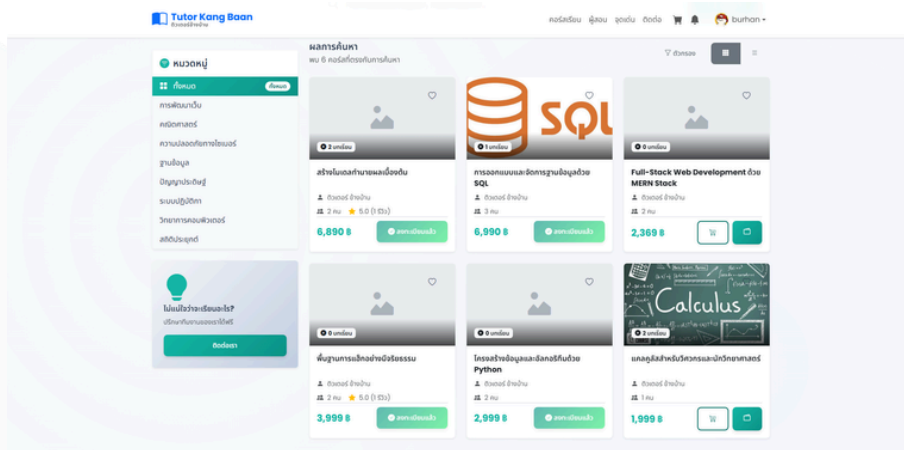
Tutor Kang Baan
ติวเตอร์ข้างบ้าน

คอร์สเรียน ผู้สอน จุดเด่น ติดต่อ burhan

หมวดหมู่
ทั้งหมด ทั้งหมด
การพัฒนาเว็บ
คณิตศาสตร์
ความปลอดภัยทางไซเบอร์
ฐานข้อมูล
ปัญญาประดิษฐ์
ระบบปฏิบัติการ
วิทยาการคอมพิวเตอร์
สถิติประยุกต์

ไม่แน่ใจว่าจะเรียนอะไร?
ปรึกษาทีมงานของเราได้ฟรี
ติดต่อเรา

ผลการค้นหา
พบ 6 คอร์สที่ตรงกับการค้นหา
ตัวกรอง

2 บทเรียน
สร้างโมเดลทำนายผลเบื้องต้น
ติวเตอร์ ข้างบ้าน
2 คน 5.0 (1 รีวิว)
6,890 ฿
ลงทะเบียนแล้ว

SQL
1 บทเรียน
การออกแบบและจัดการฐานข้อมูลด้วย SQL
ติวเตอร์ ข้างบ้าน
3 คน
6,990 ฿
ลงทะเบียนแล้ว

0 บทเรียน
Full-Stack Web Development ด้วย MERN Stack
ติวเตอร์ ข้างบ้าน
2 คน
2,369 ฿

0 บทเรียน
พื้นฐานการแฮ็กอย่างมีจริยธรรม
ติวเตอร์ ข้างบ้าน
2 คน 5.0 (1 รีวิว)
3,999 ฿
ลงทะเบียนแล้ว

0 บทเรียน
โครงสร้างข้อมูลและอัลกอริทึมด้วย Python
ติวเตอร์ ข้างบ้าน
2 คน
2,999 ฿
ลงทะเบียนแล้ว

Calculus
2 บทเรียน
แคลคูลัสสำหรับวิศวกรและนักวิทยาศาสตร์
ติวเตอร์ ข้างบ้าน
1 คน
1,999 ฿